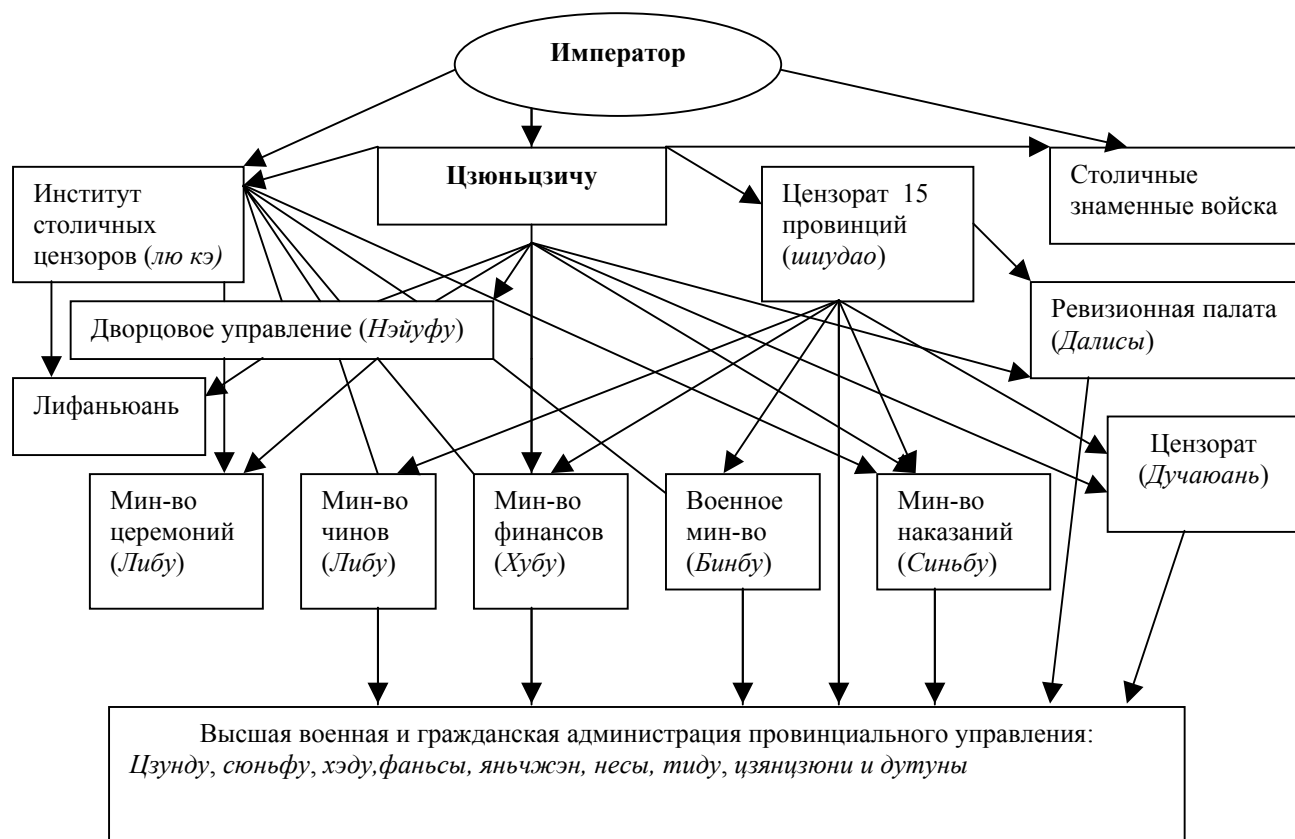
Император

Институт столичных цензоров (лю кэ)

Цзюньцзичу

Цензорат 15 провинций (шиудао)

Столичные знаменные войска

Ревизионная палата (Далисы)

Дворцовое управление (Нэйуфу)

Лифаньюань

Цензорат (Дучаюань)

Мин-во церемоний (Либу)

Мин-во чинов (Либу)

Мин-во финансов (Хубу)

Военное мин-во (Бинбу)

Мин-во наказаний (Синьбу)

Высшая военная и гражданская администрация провинциального управления: Цзунду, сюньфу, хэду,фаньсы, яньчжэн, несы, тиду, цзянцзюни и дутуны